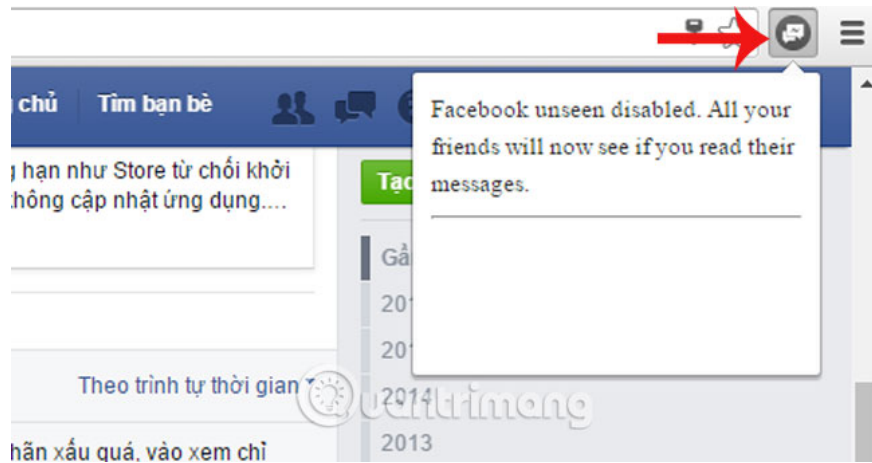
g chủ Tìm bạn bè

g hạn như Store từ chối khởi hông cập nhật ứng dụng....

Tạ

Gầ

201

201

Theo trình tự thời gian

2014

2013

hãn xấu quá, vào xem chỉ

Facebook unseen disabled. All your friends will now see if you read their messages.

quantrimang